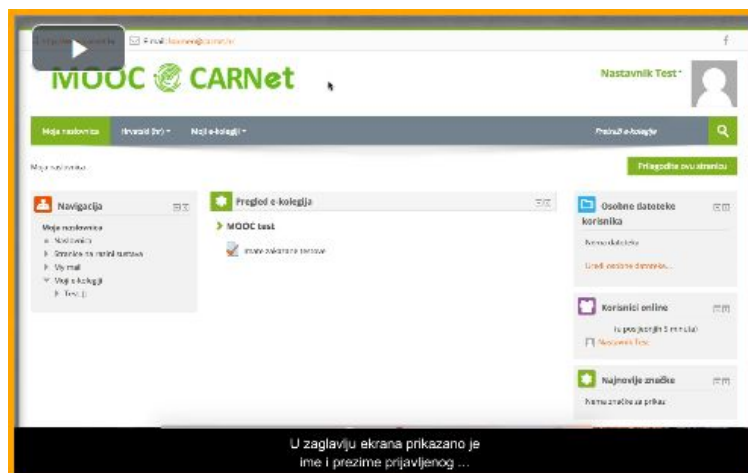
E-mail: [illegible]

f

MOOC CARNet

Nastavnik Test

Moja naslovnica | Hrvatski (hr) | Moji e-kolegiji | Pretraži e-kolegije

Moja naslovnica

Prilagodite ovu stranicu

Navigacija

Moja naslovnica
Naslovnica
Stranice na razini sustava
Moj profil
Moji e-kolegiji
Test

Pregled e-kolegija

MOOC test

Imate zakašnjele zadaće

Osobne datoteke korisnika

Nema datoteka

Uredi osobne datoteke...

Korisnici online

(u posljednjih 5 minuta)

Nastavnik Test

Najnovije značke

Nema znački za prikaz

U zaglavlju ekrana prikazano je
ime i prezime prijavljenog ...